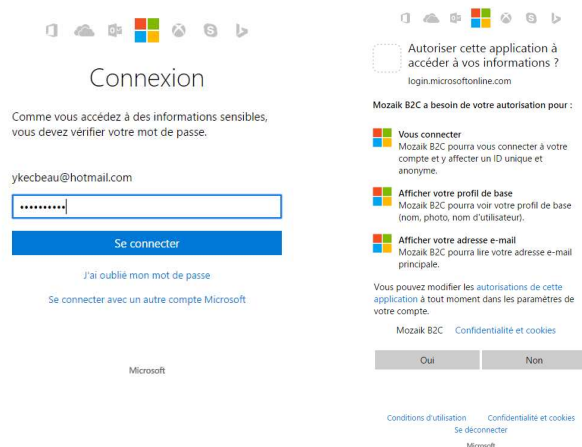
Connexion

Comme vous accédez à des informations sensibles, vous devez vérifier votre mot de passe.

ykecbeau@hotmail.com

••••••••••

Se connecter

J'ai oublié mon mot de passe

Se connecter avec un autre compte Microsoft

Microsoft

Autoriser cette application à accéder à vos informations ?

login.microsoftonline.com

Mozaik B2C a besoin de votre autorisation pour :

Vous connecter
Mozaik B2C pourra vous connecter à votre compte et y affecter un ID unique et anonyme.

Afficher votre profil de base
Mozaik B2C pourra voir votre profil de base (nom, photo, nom d'utilisateur).

Afficher votre adresse e-mail
Mozaik B2C pourra lire votre adresse e-mail principale.

Vous pouvez modifier les autorisations de cette application à tout moment dans les paramètres de votre compte.

Mozaik B2C Confidentialité et cookies

Oui

Non

Conditions d'utilisation Confidentialité et cookies
Se déconnecter
Microsoft